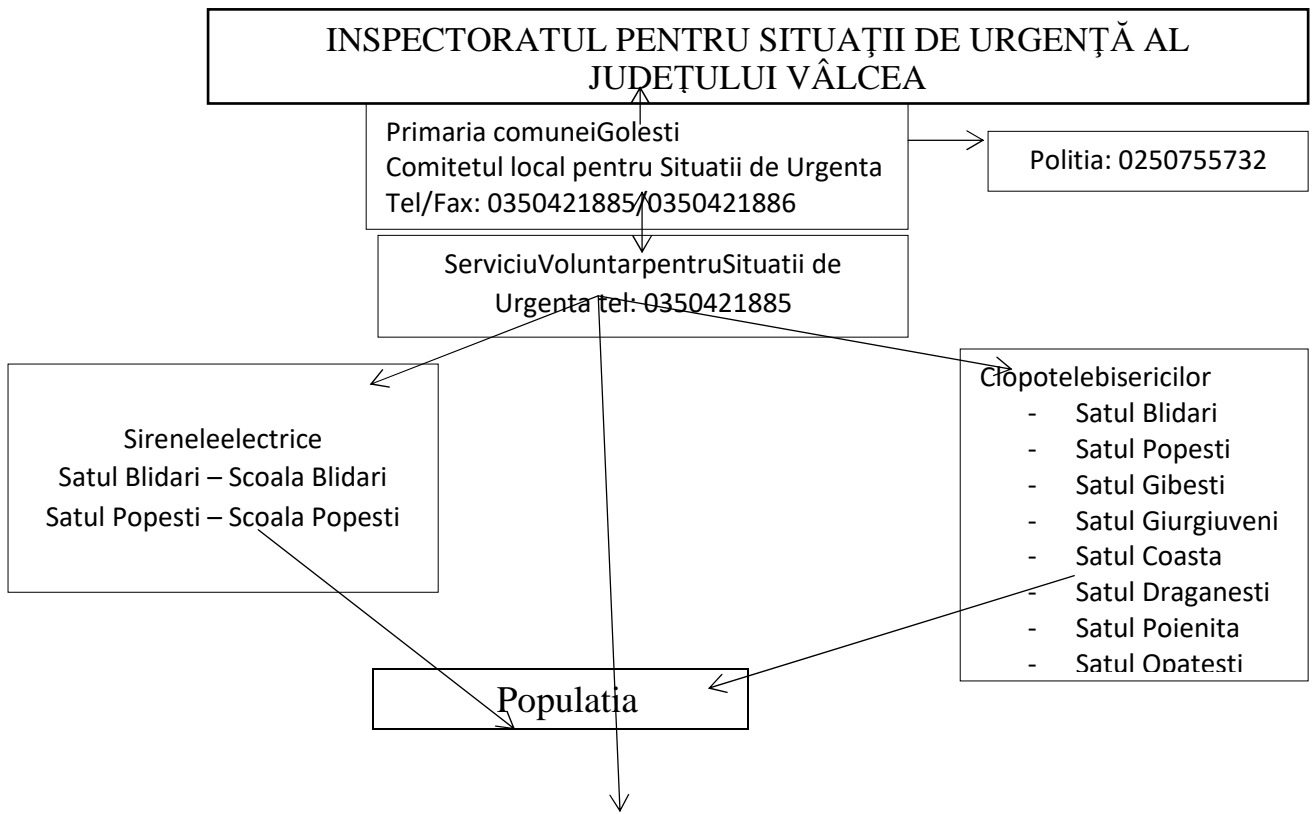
INSPECTORATUL PENTRU SITUAŢII DE URGENŢĂ AL JUDEŢULUI VÂLCEA

Primaria comuneiGolesti
Comitetul local pentru Situatii de Urgenta
Tel/Fax: 0350421885/0350421886

Politia: 0250755732

ServiciuVoluntarpentruSituatii de Urgenta tel: 0350421885

Sireneleelectrice
Satul Blidari – Scoala Blidari
Satul Popesti – Scoala Popesti

Clopotelebisericilor
- Satul Blidari
- Satul Popesti
- Satul Gibesti
- Satul Giurgiuveni
- Satul Coasta
- Satul Draganesti
- Satul Poienita
- Satul Opatesti

Populatia